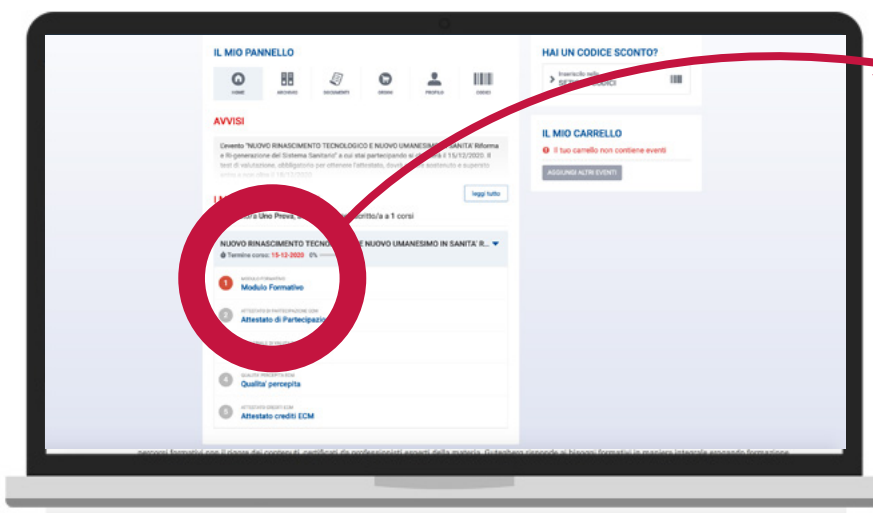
IL MIO PANNELLO

HOME ARCHIVIO DOCUMENTI ORDINI PROFILO CODICI

AVVISI

L'evento "NUOVO RINASCIMENTO TECNOLOGICO E NUOVO UMANESIMO IN SANITA' Riforma e Ri-generazione del Sistema Sanitario" a cui stai partecipando si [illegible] il 15/12/2020. Il test di valutazione, obbligatorio per ottenere l'attestato, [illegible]

leggi tutto

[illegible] Uno Prova, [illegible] iscritto/a a 1 corsi

NUOVO RINASCIMENTO TECNO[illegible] E NUOVO UMANESIMO IN SANITA' R...

Termine corso: 15-12-2020 0%

1 MODULO FORMATIVO
Modulo Formativo

2 ATTESTATO DI PARTECIPAZIONE
Attestato di Partecipazio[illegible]

4 QUALITA' PERCEPITA ECM
Qualita' percepita

5 ATTESTATO CREDITI ECM
Attestato crediti ECM

HAI UN CODICE SCONTO?

Inserisci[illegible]

IL MIO CARRELLO

Il tuo carrello non contiene eventi

AGGIUNGI ALTRI EVENTI

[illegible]